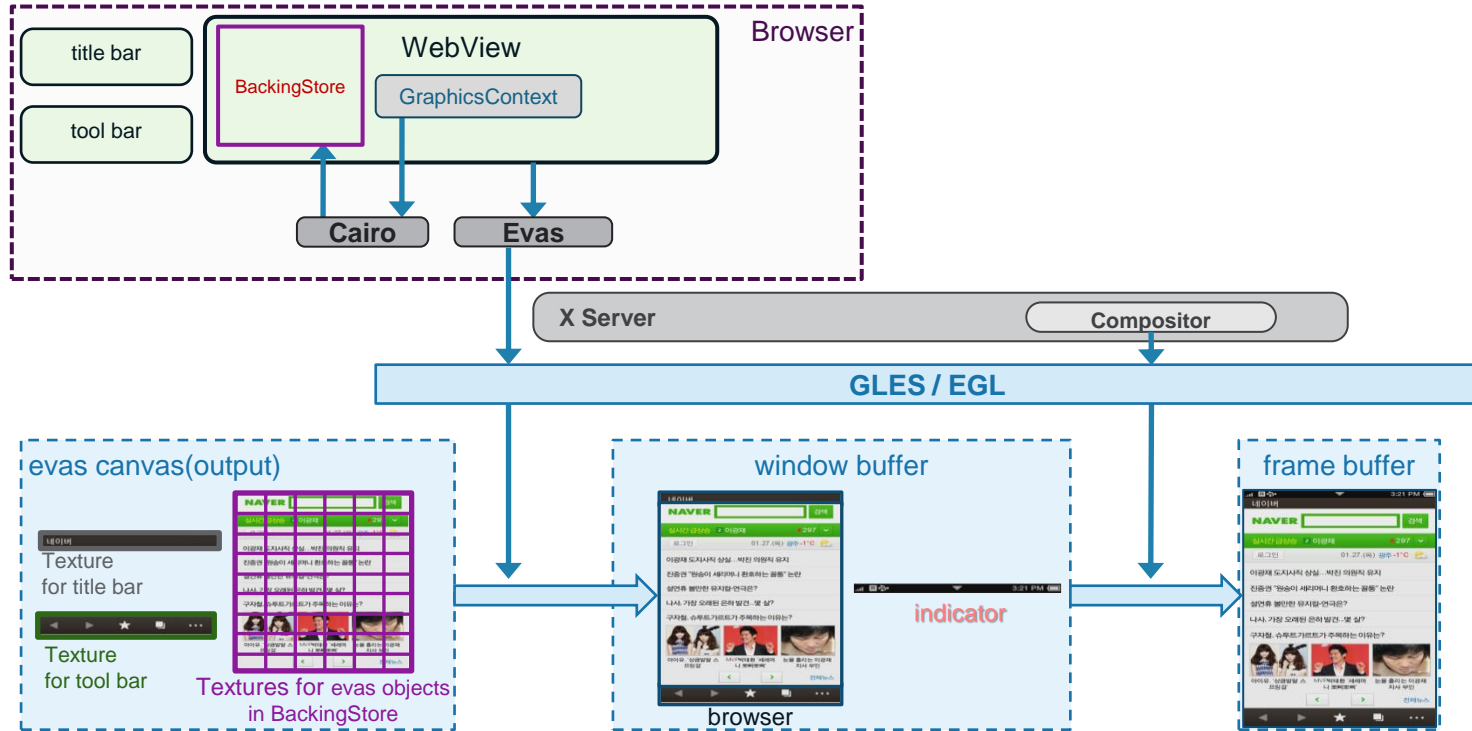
Browser

title bar

tool bar

WebView

BackingStore

GraphicsContext

Cairo

Evas

X Server

Compositor

GLES / EGL

evas canvas(output)

네이버

Texture for title bar

Texture for tool bar

NAVER

Textures for evas objects in BackingStore

window buffer

네이버

NAVER 검색

실시간 급상승 이명재 297

로그인 01.27.(목) 광주 -1°C

이광재 도지사직 상실...박진 의원직 유지

진중권 "한송이 세미커니 환호하는 꼴통" 논란

설연휴 볼만한 뮤지컬·연극은?

나사, 가장 오래된 은하 발견...몇 살?

구자철, 슈투트가르트가 주목하는 이유는?

browser

3:21 PM

indicator

frame buffer

3:21 PM

네이버

NAVER 검색

실시간 급상승 이명재 297

로그인 01.27.(목) 광주 -1°C

이광재 도지사직 상실...박진 의원직 유지

진중권 "한송이 세미커니 환호하는 꼴통" 논란

설연휴 볼만한 뮤지컬·연극은?

나사, 가장 오래된 은하 발견...몇 살?

구자철, 슈투트가르트가 주목하는 이유는?

전체뉴스